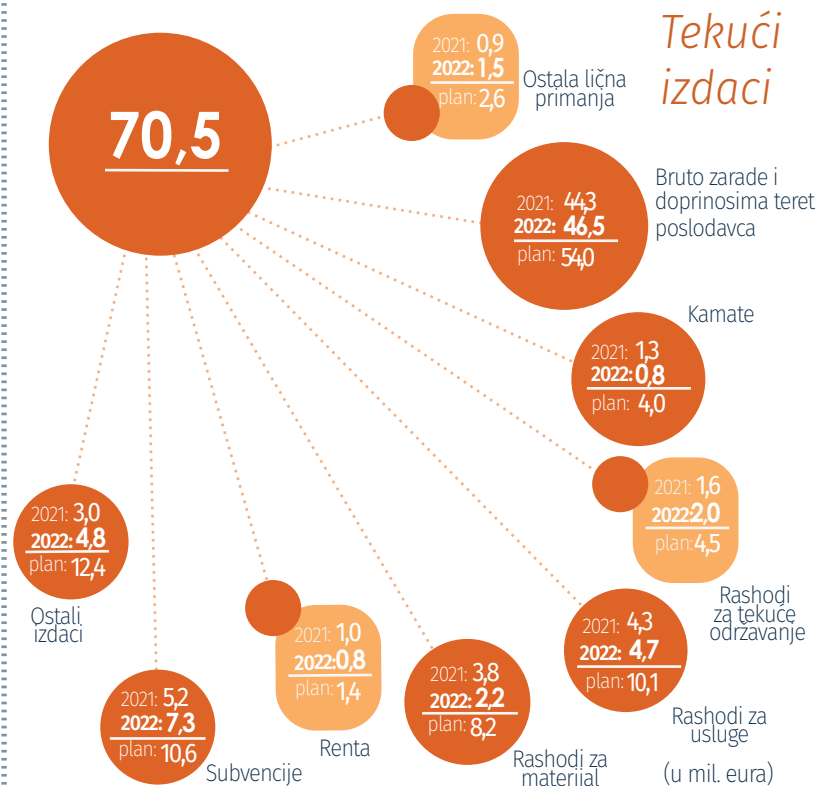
Tekući izdaci

70,5

2021: 0,9
2022: 1,5
plan: 2,6
Ostala lična primanja

2021: 44,3
2022: 46,5
plan: 54,0
Bruto zarade i doprinosima teret poslodavca

Kamate
2021: 1,3
2022: 0,8
plan: 4,0

2021: 1,6
2022: 2,0
plan: 4,5
Rashodi za tekuće održavanje

2021: 4,3
2022: 4,7
plan: 10,1
Rashodi za usluge

2021: 3,8
2022: 2,2
plan: 8,2
Rashodi za materijal

2021: 1,0
2022: 0,8
plan: 1,4
Renta

2021: 5,2
2022: 7,3
plan: 10,6
Subvencije

2021: 3,0
2022: 4,8
plan: 12,4
Ostali izdaci

(u mil. eura)